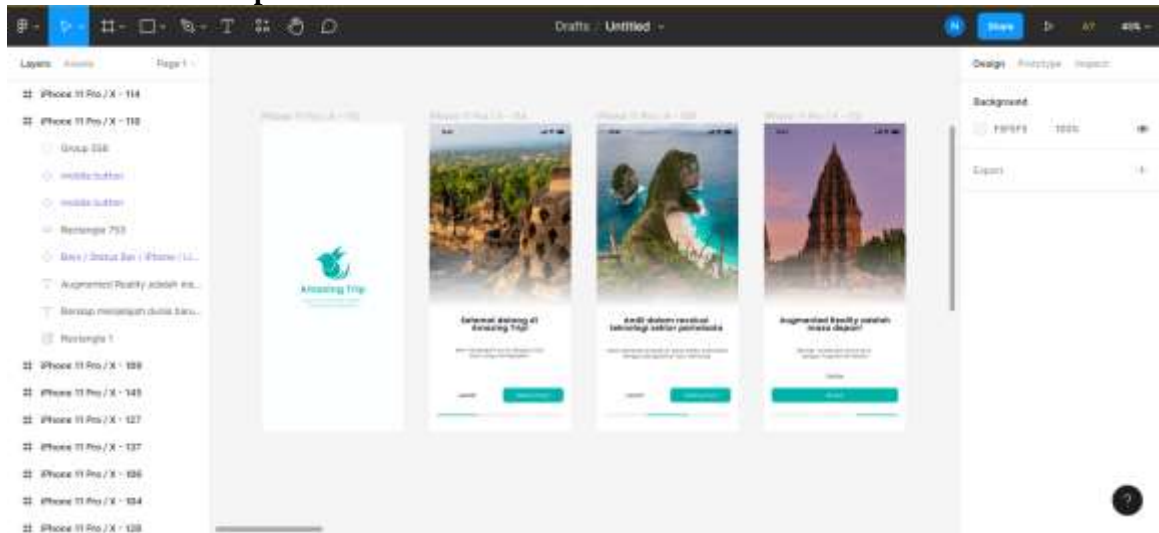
Drafts / Untitled

Share

40%

Layers Assets Page 1

iPhone 11 Pro / X - 114

iPhone 11 Pro / X - 118

Group 338

middle button

middle button

Rectangle 753

Bars / Status Bar / iPhone / Li...

Augmented Reality adalah ma...

Bersiap menjelajah dunia baru...

Rectangle 1

iPhone 11 Pro / X - 169

iPhone 11 Pro / X - 145

iPhone 11 Pro / X - 127

iPhone 11 Pro / X - 137

iPhone 11 Pro / X - 106

iPhone 11 Pro / X - 104

iPhone 11 Pro / X - 128

Amazing Trip

Selamat datang di Amazing Trip!

Ambil dalam revolusi teknologi sektor pariwisata

Augmented Reality adalah masa depan!

Design Prototype Inspect

Background

F5F5F5 100%

Export

?